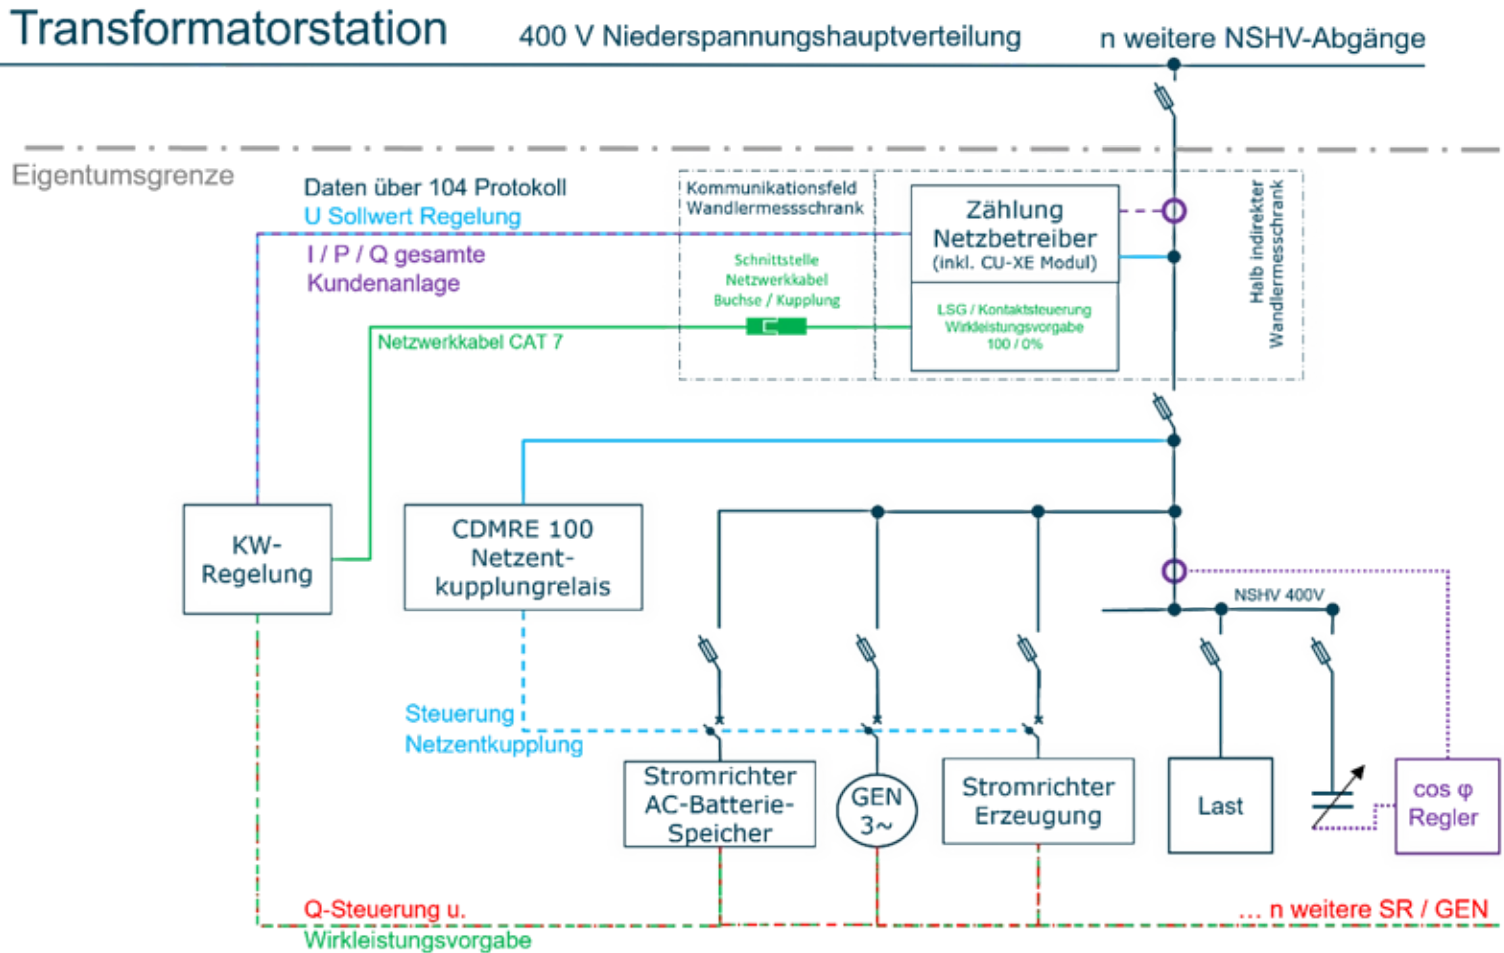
Transformatorstation

400 V Niederspannungshauptverteilung

n weitere NSHV-Abgänge

Eigentumsgrenze

Daten über 104 Protokoll

U Sollwert Regelung

I / P / Q gesamte Kundenanlage

Netzwerkkabel CAT 7

Kommunikationsfeld Wandlermessschrank

Schnittstelle Netzwerkkabel Buchse / Kupplung

Zählung Netzbetreiber (inkl. CU-XE Modul)

LSG / Kontaktsteuerung Wirkleistungsvorgabe 100 / 0%

Halb indirekter Wandlermesschrank

KW-Regelung

CDMRE 100 Netzentkupplungrelais

NSHV 400V

Steuerung Netzentkupplung

Stromrichter AC-Batterie-Speicher

GEN 3~

Stromrichter Erzeugung

Last

cos φ Regler

Q-Steuerung u.

Wirkleistungsvorgabe

... n weitere SR / GEN